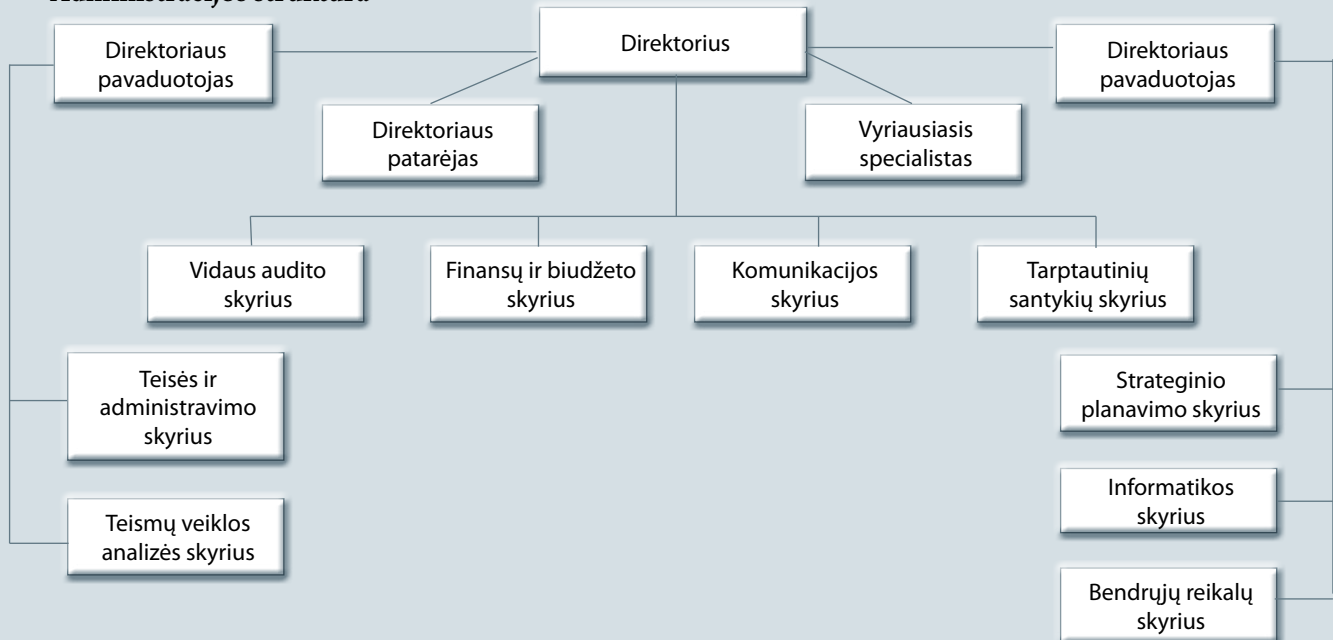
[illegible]

Direktorius

Direktoriaus pavaduotojas

Direktoriaus pavaduotojas

Direktoriaus patarėjas

Vyriausiasis specialistas

Vidaus audito skyrius

Finansų ir biudžeto skyrius

Komunikacijos skyrius

Tarptautinių santykių skyrius

Teisės ir administravimo skyrius

Teismų veiklos analizės skyrius

Strateginio planavimo skyrius

Informatikos skyrius

Bendrųjų reikalų skyrius